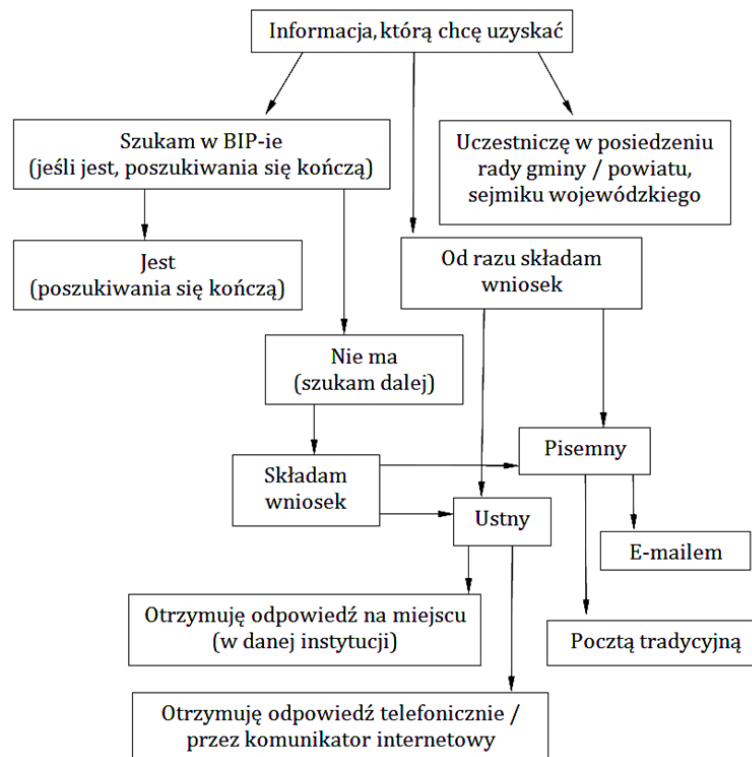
Informacja, którą chcę uzyskać

Szukam w BIP-ie
(jeśli jest, poszukiwania się kończą)

Uczestniczę w posiedzeniu
rady gminy / powiatu,
sejmiku wojewódzkiego

Jest
(poszukiwania się kończą)

Od razu składam
wniosek

Nie ma
(szukam dalej)

Pisemny

Składam
wniosek

Ustny

E-mailem

Otrzymuję odpowiedź na miejscu
(w danej instytucji)

Pocztą tradycyjną

Otrzymuję odpowiedź telefonicznie /
przez komunikator internetowy